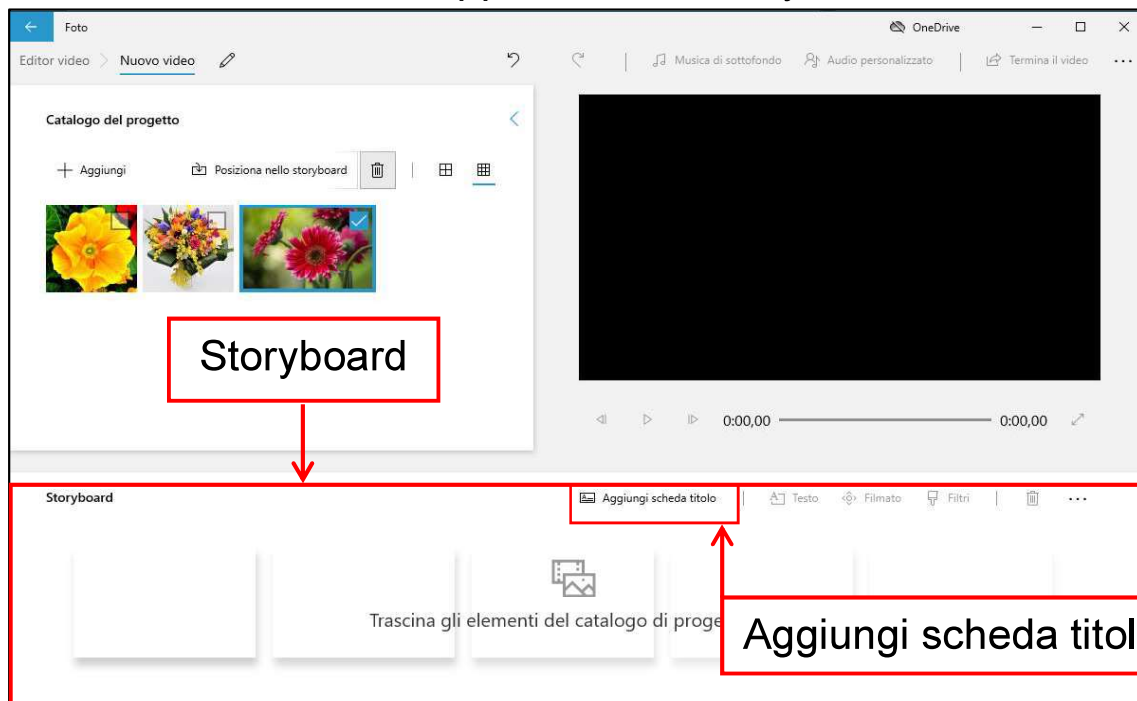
Foto

OneDrive

Editor video > Nuovo video

Musica di sottofondo   Audio personalizzato   Termina il video   ...

Catalogo del progetto

+ Aggiungi   Posiziona nello storyboard

Storyboard

0:00,00   0:00,00

Storyboard   Aggiungi scheda titolo   Testo   Filmato   Filtri   ...

Trascina gli elementi del catalogo di proge

Aggiungi scheda titol